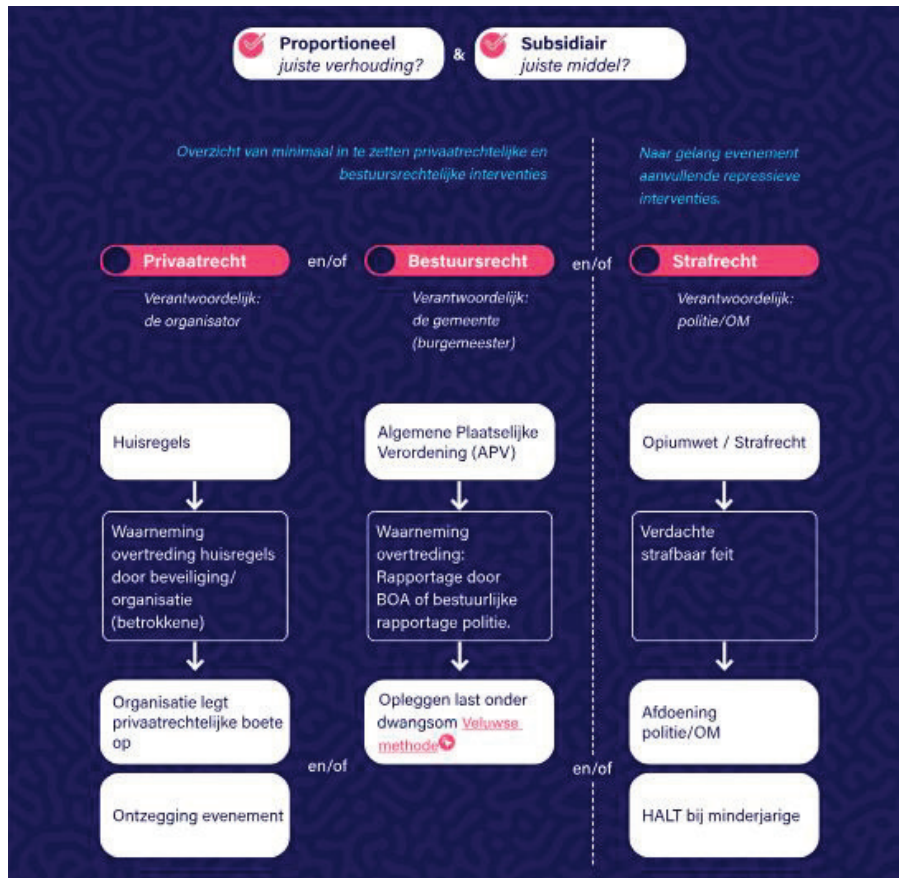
Proportioneel
juiste verhouding?

&

Subsidiair
juiste middel?

Overzicht van minimaal in te zetten privaatrechtelijke en bestuursrechtelijke interventies

Naar gelang evenement aanvullende repressieve interventies.

Privaatrecht

en/of

Bestuursrecht

en/of

Strafrecht

Verantwoordelijk: de organisator

Verantwoordelijk: de gemeente (burgemeester)

Verantwoordelijk: politie/OM

Huisregels

Algemene Plaatselijke Verordening (APV)

Opiumwet / Strafrecht

Waarneming overtreding huisregels door beveiliging/ organisatie (betrokkene)

Waarneming overtreding: Rapportage door BOA of bestuurlijke rapportage politie.

Verdachte strafbaar feit

Organisatie legt privaatrechtelijke boete op

Opleggen last onder dwangsom Veluwse methode

Afdoening politie/OM

en/of

en/of

Ontzegging evenement

HALT bij minderjarige